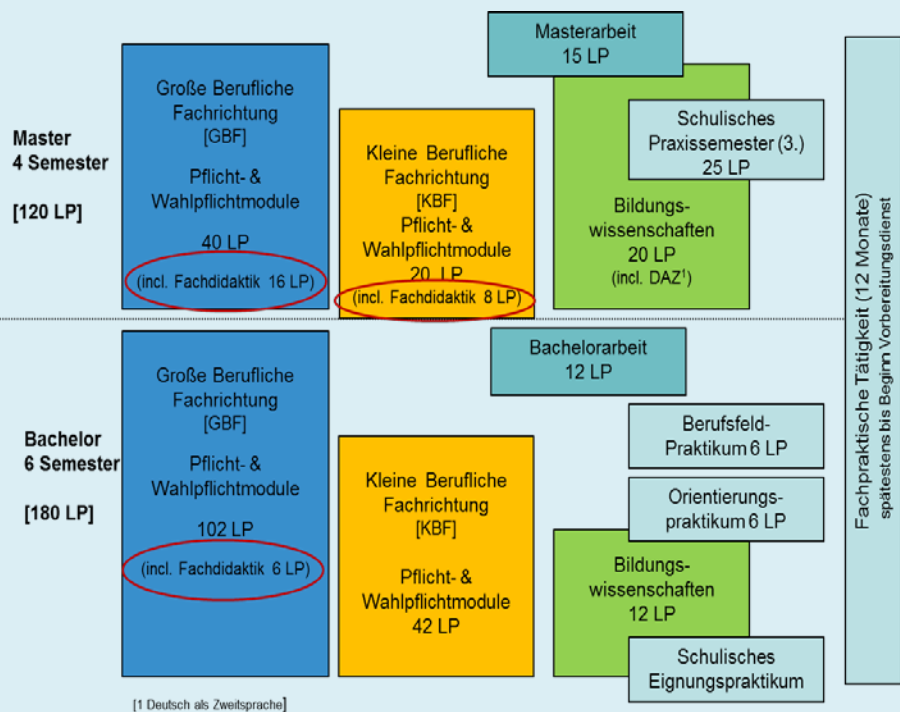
Master
4 Semester

[120 LP]

Große Berufliche Fachrichtung
[GBF]

Pflicht- & Wahlpflichtmodule

40 LP
(incl. Fachdidaktik 16 LP)

Kleine Berufliche Fachrichtung
[KBF]
Pflicht- & Wahlpflichtmodule
20 LP
(incl. Fachdidaktik 8 LP)

Masterarbeit
15 LP

Schulisches Praxissemester (3.)
25 LP

Bildungs-wissenschaften
20 LP
(incl. DAZ$^1$)

Bachelor
6 Semester

[180 LP]

Große Berufliche Fachrichtung
[GBF]

Pflicht- & Wahlpflichtmodule

102 LP
(incl. Fachdidaktik 6 LP)

Kleine Berufliche Fachrichtung
[KBF]

Pflicht- & Wahlpflichtmodule
42 LP

Bachelorarbeit
12 LP

Berufsfeld-Praktikum 6 LP

Orientierungs-praktikum 6 LP

Bildungs-wissenschaften
12 LP

Schulisches Eignungspraktikum

Fachpraktische Tätigkeit (12 Monate)
spätestens bis Beginn Vorbereitungsdienst

[1 Deutsch als Zweitsprache]